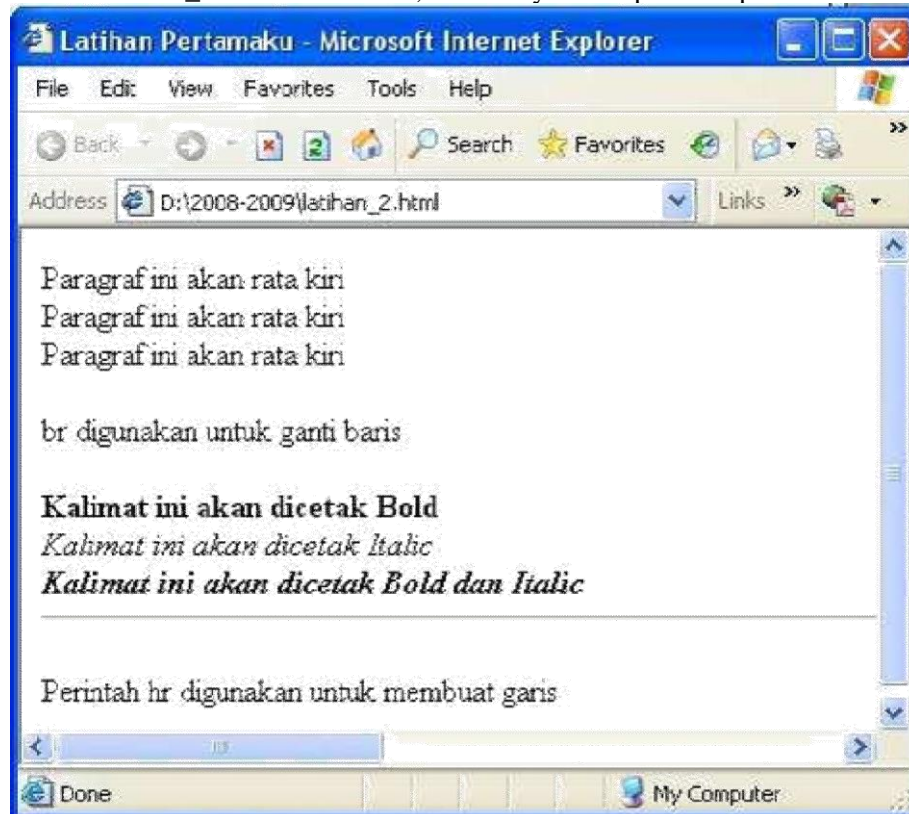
Latihan Pertamaku - Microsoft Internet Explorer

File Edit View Favorites Tools Help

Back Search Favorites

Address D:\2008-2009\latihan_2.html Links

Paragraf ini akan rata kiri
Paragraf ini akan rata kiri
Paragraf ini akan rata kiri

br digunakan untuk ganti baris

**Kalimat ini akan dicetak Bold**
*Kalimat ini akan dicetak Italic*
***Kalimat ini akan dicetak Bold dan Italic***

Perintah hr digunakan untuk membuat garis

Done My Computer